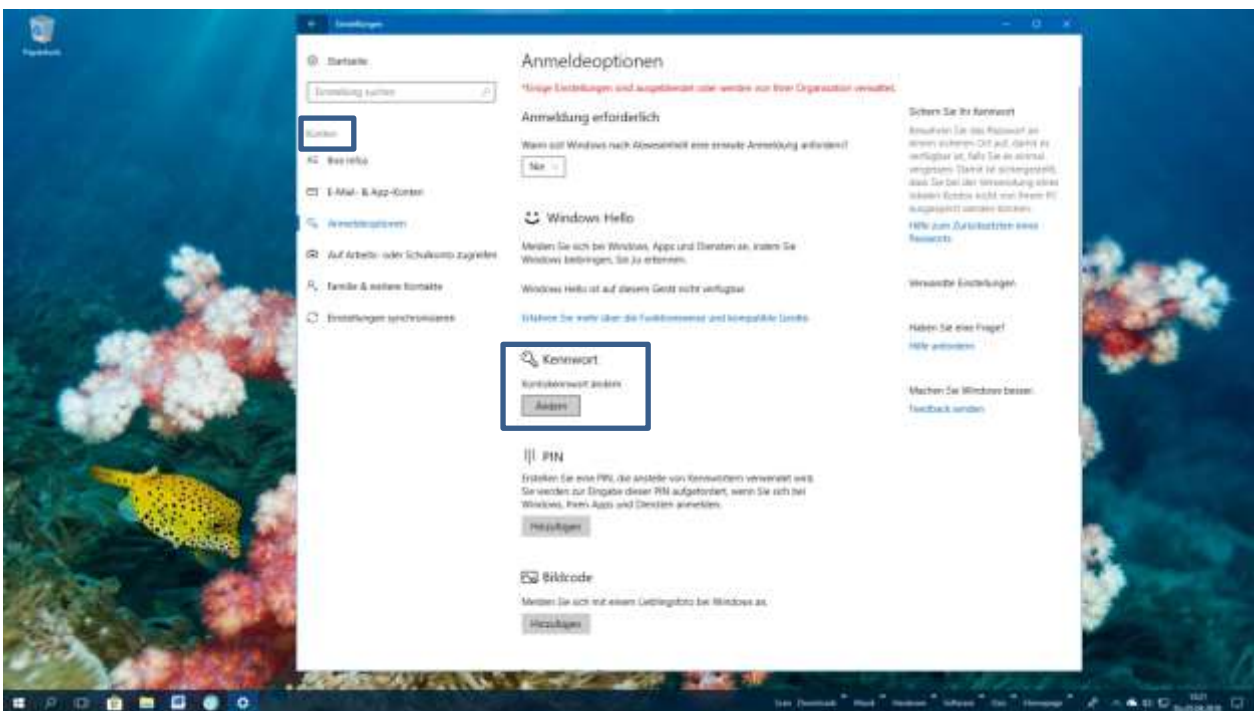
Papierkorb

Einstellungen

Startseite

Einstellung suchen

Konten

Ihre Infos

E-Mail- & App-Konten

Anmeldeoptionen

Auf Arbeits- oder Schulkonto zugreifen

Familie & weitere Kontakte

Einstellungen synchronisieren

Anmeldeoptionen

*Einige Einstellungen sind ausgeblendet oder werden von Ihrer Organisation verwaltet.

Anmeldung erforderlich

Wann soll Windows nach Abwesenheit eine erneute Anmeldung anfordern?

Nie

Windows Hello

Melden Sie sich bei Windows, Apps und Diensten an, indem Sie Windows beibringen, Sie zu erkennen.

Windows Hello ist auf diesem Gerät nicht verfügbar.

Erfahren Sie mehr über die Funktionsweise und kompatible Geräte.

Kennwort

Kontokennwort ändern

Ändern

PIN

Erstellen Sie eine PIN, die anstelle von Kennwörtern verwendet wird. Sie werden zur Eingabe dieser PIN aufgefordert, wenn Sie sich bei Windows, Ihren Apps und Diensten anmelden.

Hinzufügen

Bildcode

Melden Sie sich mit einem Lieblingsfoto bei Windows an.

Hinzufügen

Sichern Sie Ihr Kennwort

Bewahren Sie das Passwort an einem sicheren Ort auf, damit es verfügbar ist, falls Sie es einmal vergessen. Damit ist sichergestellt, dass Sie bei der Verwendung eines lokalen Kontos nicht vom Ihrem PC ausgesperrt werden können.

Hilfe zum Zurücksetzen eines Passworts

Verwandte Einstellungen

Haben Sie eine Frage?

Hilfe anfordern

Machen Sie Windows besser.

Feedback senden

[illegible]